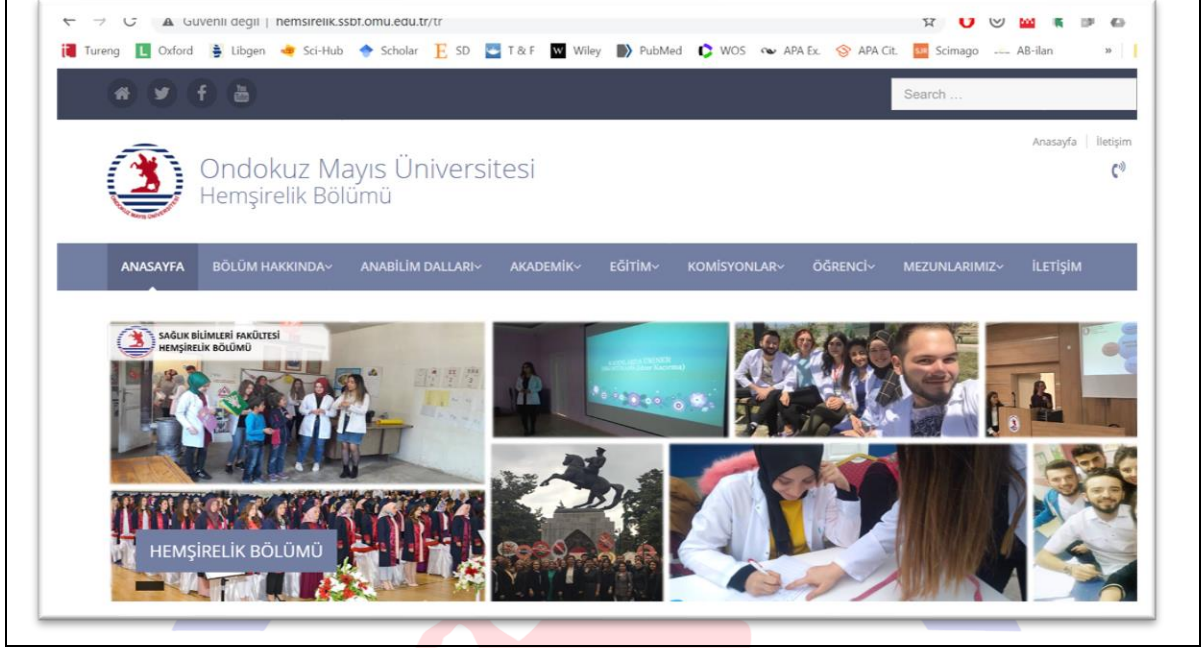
Güvenli değil | hemsirelik.ssbf.omu.edu.tr/tr

Tureng Oxford Libgen Sci-Hub Scholar SD T & F Wiley PubMed WOS APA Ex. APA Cit. Scimago AB-ilan »

Search ...

Anasayfa | İletişim

Ondokuz Mayıs Üniversitesi
Hemşirelik Bölümü

ANASAYFA BÖLÜM HAKKINDA ANABİLİM DALLARI AKADEMİK EĞİTİM KOMİSYONLAR ÖĞRENCİ MEZUNLARIMIZ İLETİŞİM

SAĞLIK BİLİMLERİ FAKÜLTESİ
HEMŞİRELİK BÖLÜMÜ

HEMŞİRELİK BÖLÜMÜ